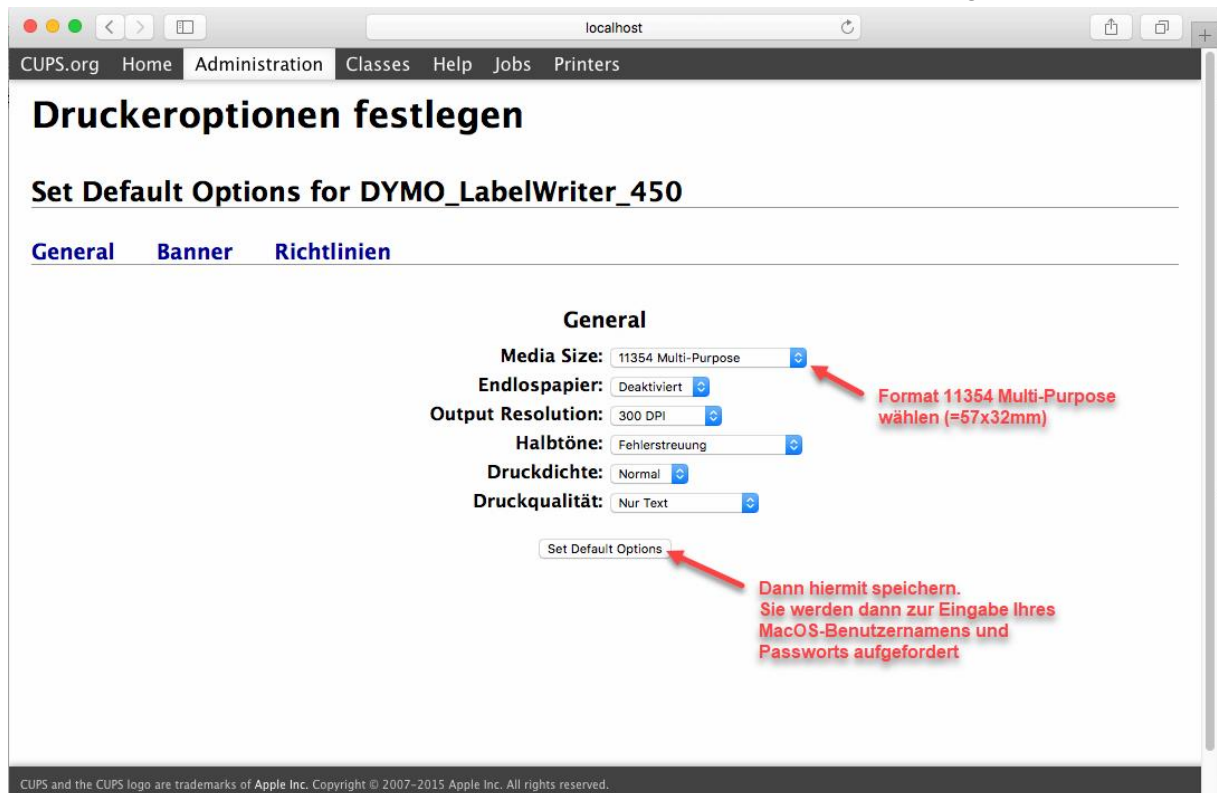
localhost

CUPS.org Home Administration Classes Help Jobs Printers

Druckeroptionen festlegen

Set Default Options for DYMO_LabelWriter_450

General Banner Richtlinien

General

Media Size: 11354 Multi-Purpose
Endlospapier: Deaktiviert
Output Resolution: 300 DPI
Halbtöne: Fehlerstreuung
Druckdichte: Normal
Druckqualität: Nur Text

Format 11354 Multi-Purpose wählen (=57x32mm)

Set Default Options

Dann hiermit speichern.
Sie werden dann zur Eingabe Ihres MacOS-Benutzernamens und Passworts aufgefordert

CUPS and the CUPS logo are trademarks of Apple Inc. Copyright © 2007-2015 Apple Inc. All rights reserved.